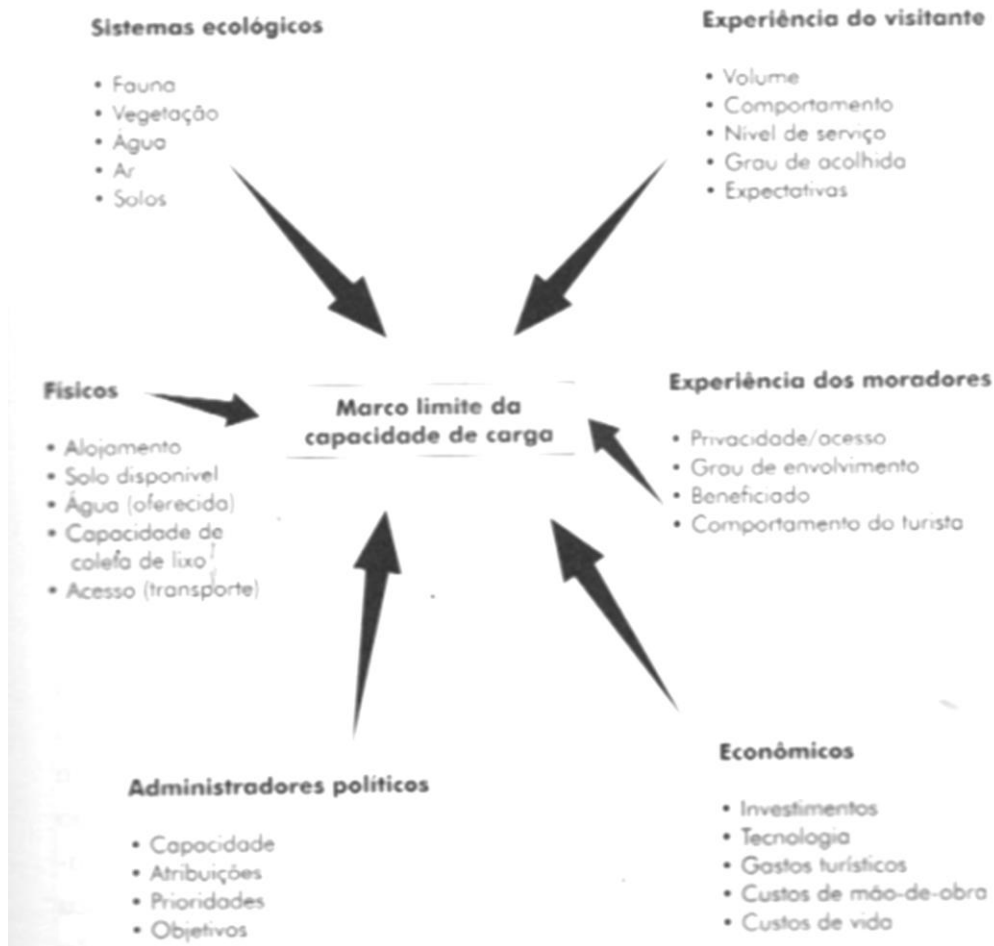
Sistemas ecológicos

- Fauna
- Vegetação
- Água
- Ar
- Solos

Experiência do visitante

- Volume
- Comportamento
- Nível de serviço
- Grau de acolhida
- Expectativas

Físicos

- Alojamento
- Solo disponível
- Água (oferecida)
- Capacidade de coleta de lixo
- Acesso (transporte)

Marco limite da capacidade de carga

Experiência dos moradores

- Privacidade/acesso
- Grau de envolvimento
- Beneficiado
- Comportamento do turista

Administradores políticos

- Capacidade
- Atribuições
- Prioridades
- Objetivos

Econômicos

- Investimentos
- Tecnologia
- Gastos turísticos
- Custos de mão-de-obra
- Custos de vida